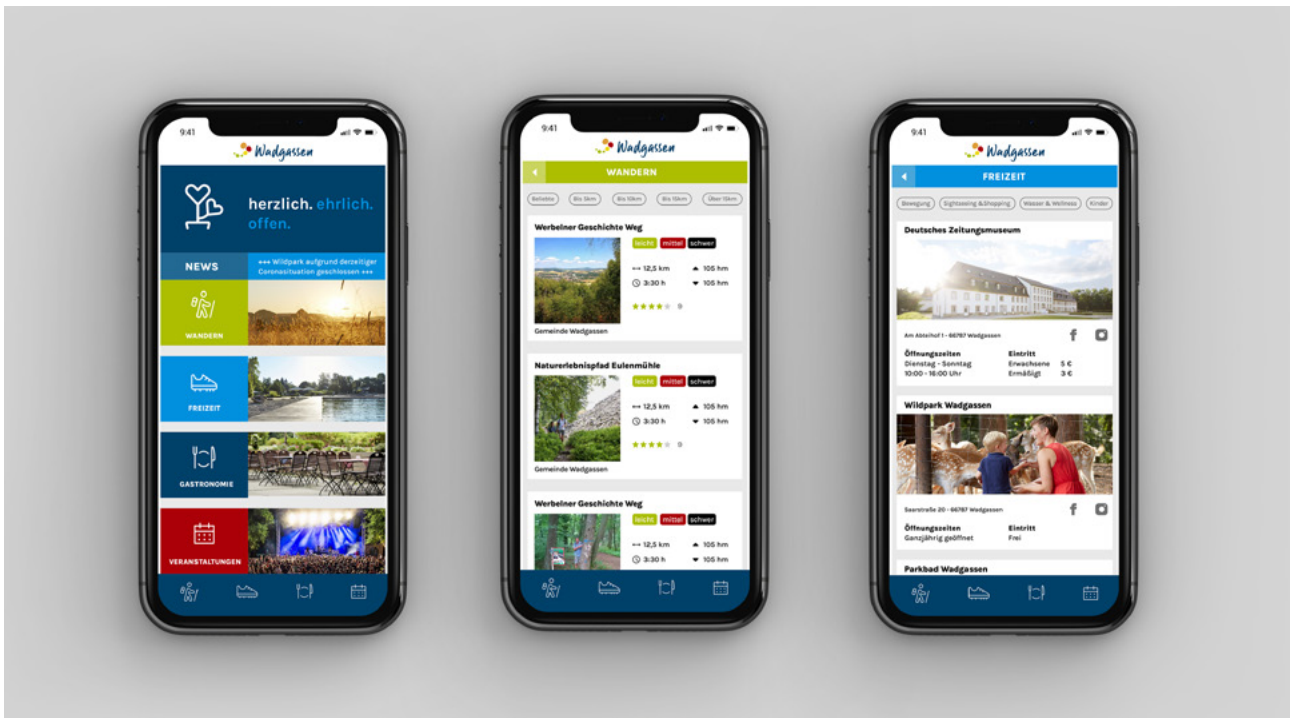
9:41

Wadgassen

herzlich. ehrlich. offen.

NEWS

+++ Wildpark aufgrund derzeitiger Coronasituation geschlossen +++

WANDERN

FREIZEIT

GASTRONOMIE

VERANSTALTUNGEN

9:41

Wadgassen

WANDERN

Beliebte | Bis 5km | Bis 10km | Bis 15km | Über 15km

Werbeiner Geschichte Weg

leicht mittel schwer

12,5 km 105 hm
3:30 h 105 hm

9

Gemeinde Wadgassen

Naturerlebnispfad Eulenmühle

leicht mittel schwer

12,5 km 105 hm
3:30 h 105 hm

9

Gemeinde Wadgassen

Werbeiner Geschichte Weg

leicht mittel schwer

12,5 km 105 hm
3:30 h 105 hm

9:41

Wadgassen

FREIZEIT

Bewegung | Sightseeing &Shopping | Wasser & Wellness | Kinder

Deutsches Zeitungsmuseum

Am Abteihof 1 · 66787 Wadgassen

Öffnungszeiten
Dienstag - Sonntag
10:00 - 16:00 Uhr

Eintritt
Erwachsene 5 €
Ermäßigt 3 €

Wildpark Wadgassen

Saarstraße 20 · 66787 Wadgassen

Öffnungszeiten
Ganzjährig geöffnet

Eintritt
Frei

Parkbad Wadgassen